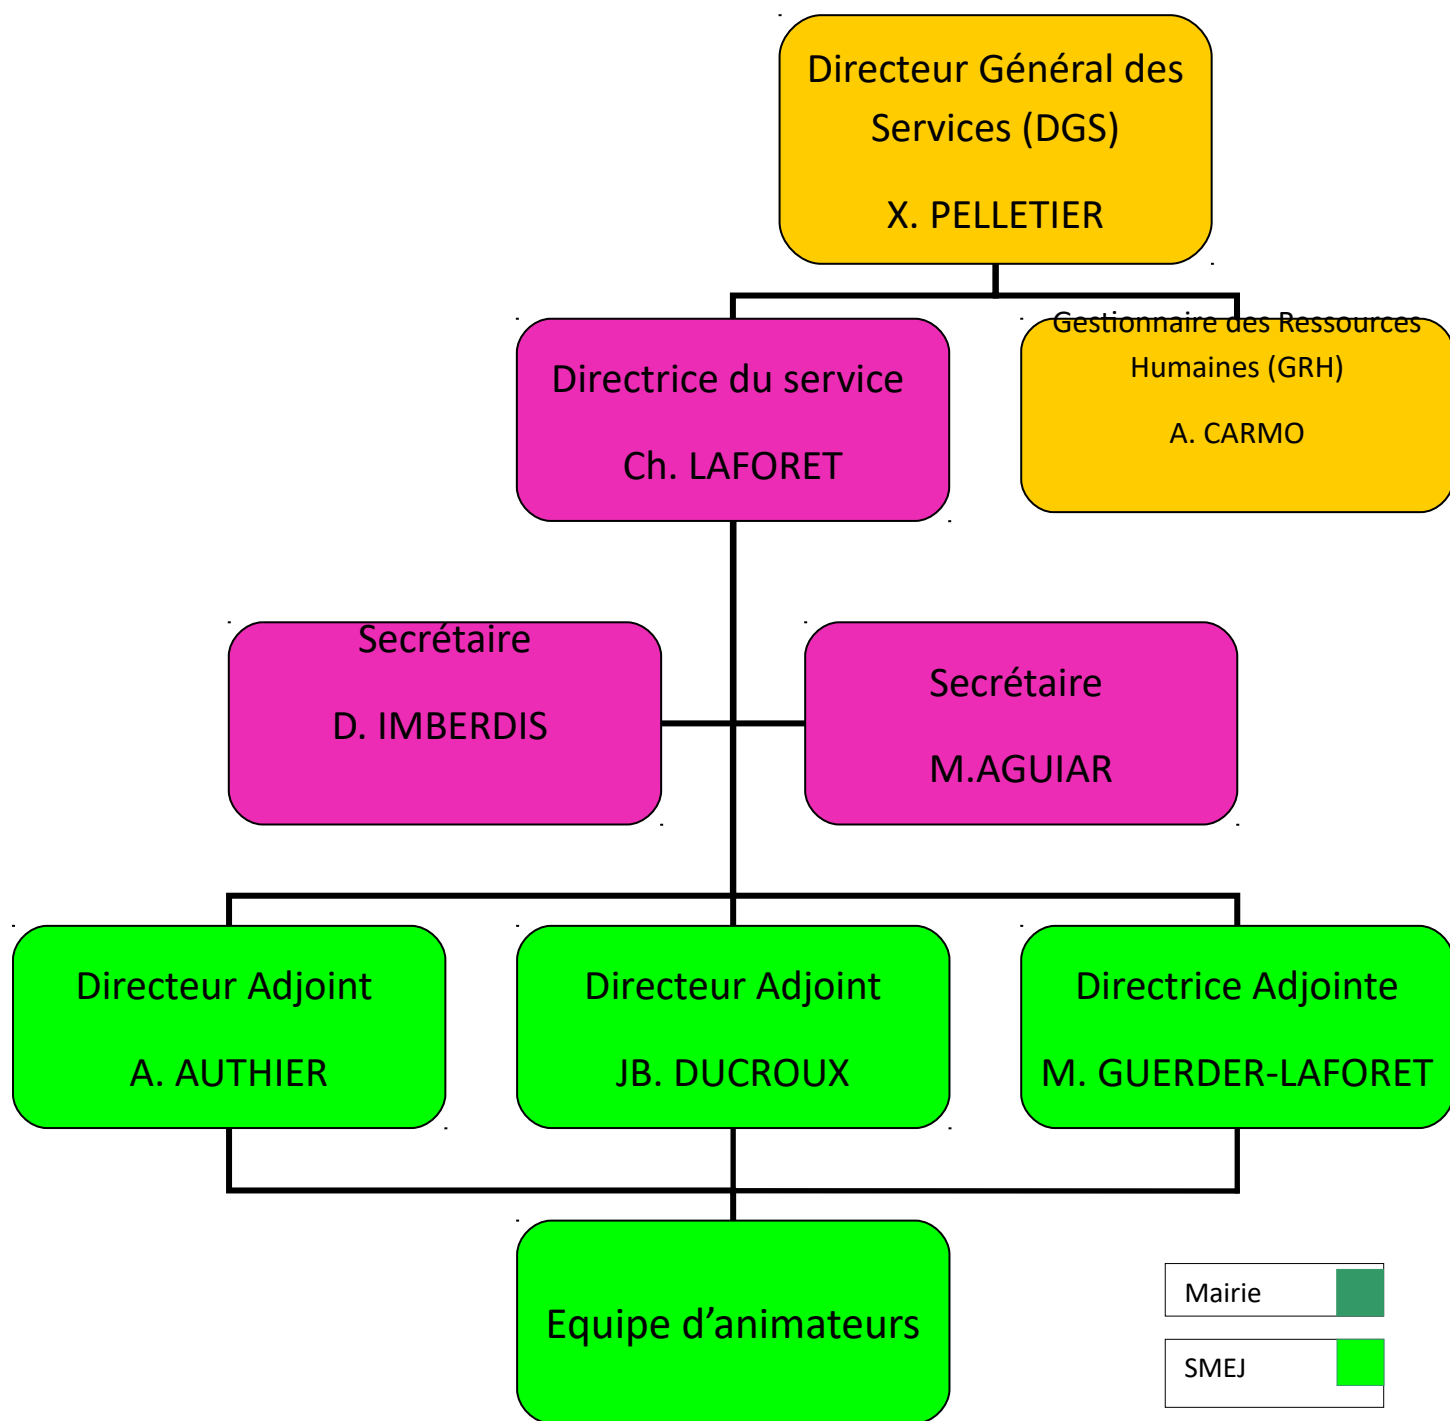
Directeur Général des Services (DGS)

X. PELLETIER

Directrice du service

Ch. LAFORET

Gestionnaire des Ressources Humaines (GRH)

A. CARMO

Secrétaire

D. IMBERDIS

Secrétaire

M.AGUIAR

Directeur Adjoint

A. AUTHIER

Directeur Adjoint

JB. DUCROUX

Directrice Adjointe

M. GUERDER-LAFORET

Equipe d'animateurs

Mairie

SMEJ